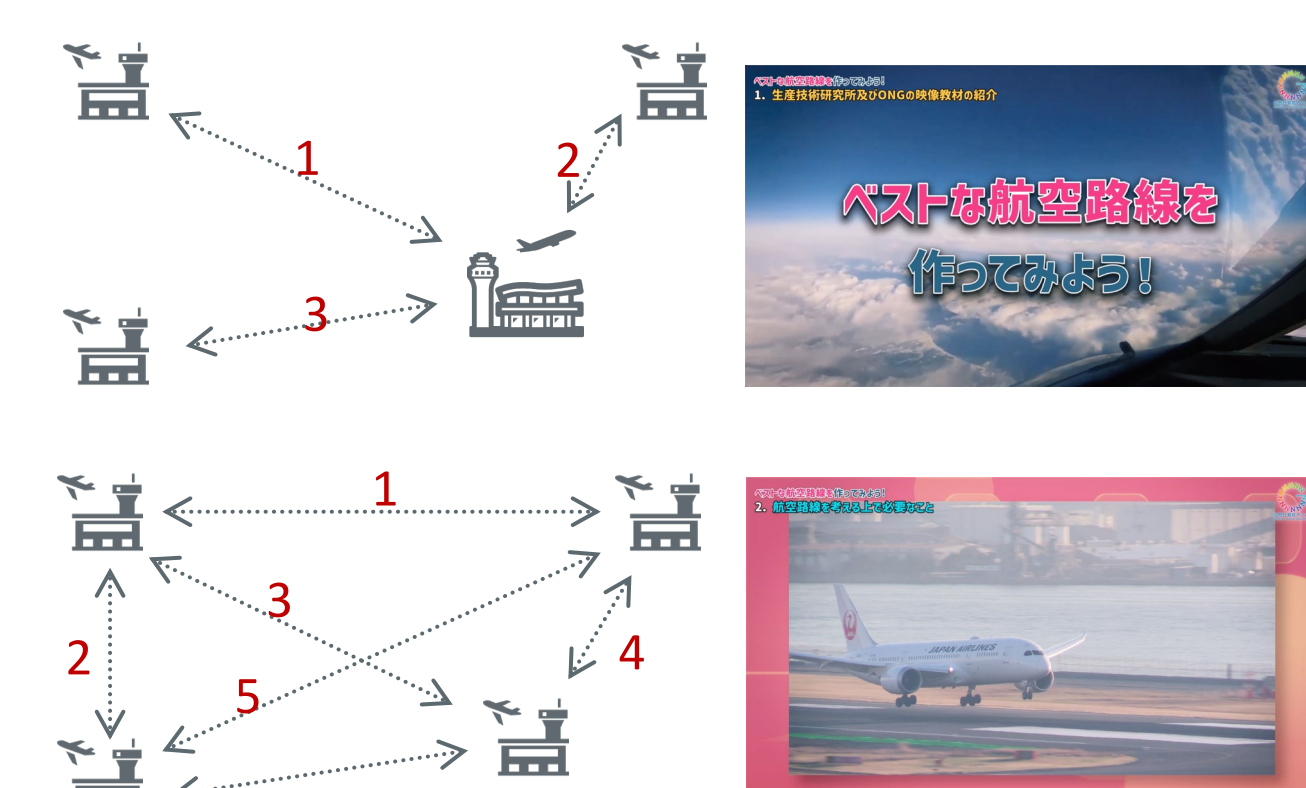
1

2

3

ベストな航空路線を作ってみよう!
1. 生産技術研究所及びONGの映像教材の紹介

ベストな航空路線を
作ってみよう!

1

3

2

4

5

ベストな航空路線を作ってみよう!
2. 航空路線を考える上で必要なこと

JAPAN AIRLINES